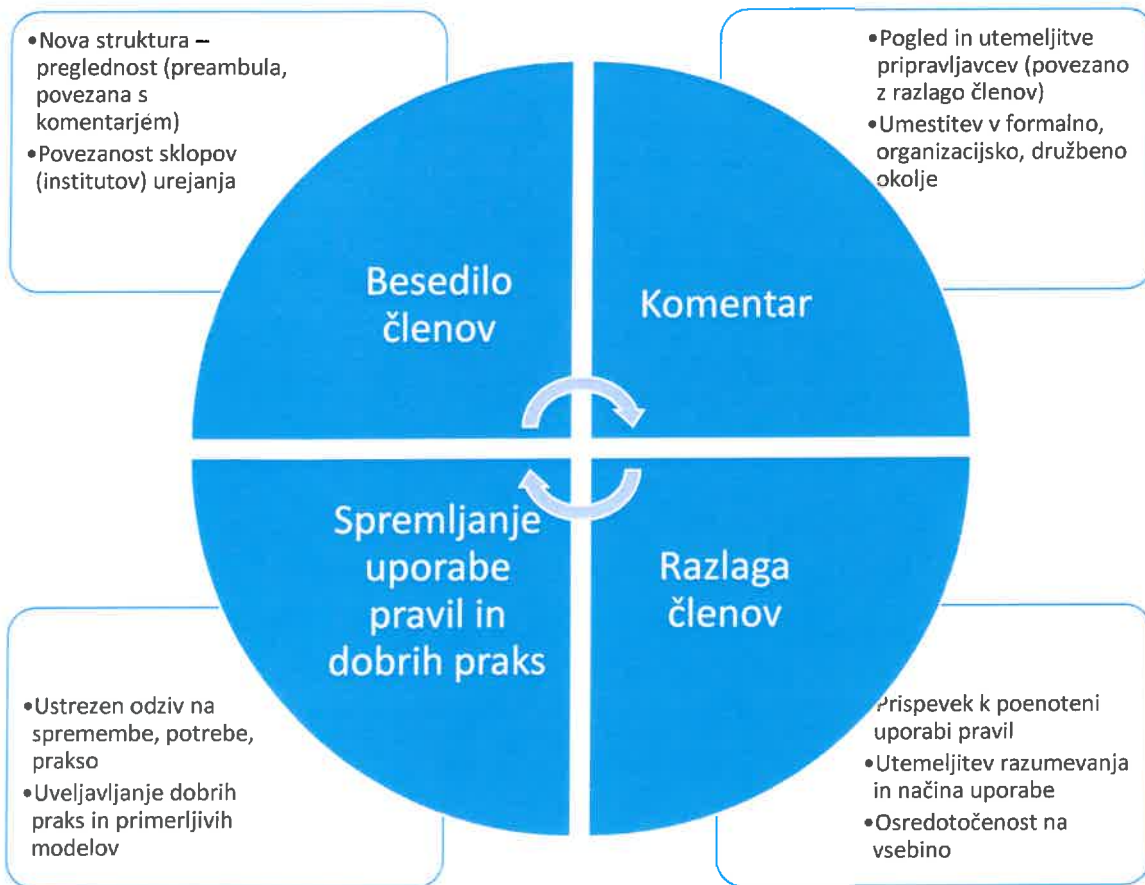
•Nova struktura – preglednost (preambula, povezana s komentarjem)
•Povezanost sklopov (institutov) urejanja

•Pogled in utemeljitve pripravljavcev (povezano z razlago členov)
•Umestitev v formalno, organizacijsko, družbeno okolje

Besedilo členov

Komentar

Spremljanje uporabe pravil in dobrih praks

Razlaga členov

•Ustrezen odziv na spremembe, potrebe, prakso
•Uveljavljanje dobrih praks in primerljivih modelov

Prispevek k poenoteni uporabi pravil
•Utemeljitev razumevanja in načina uporabe
•Osredotočenost na vsebino